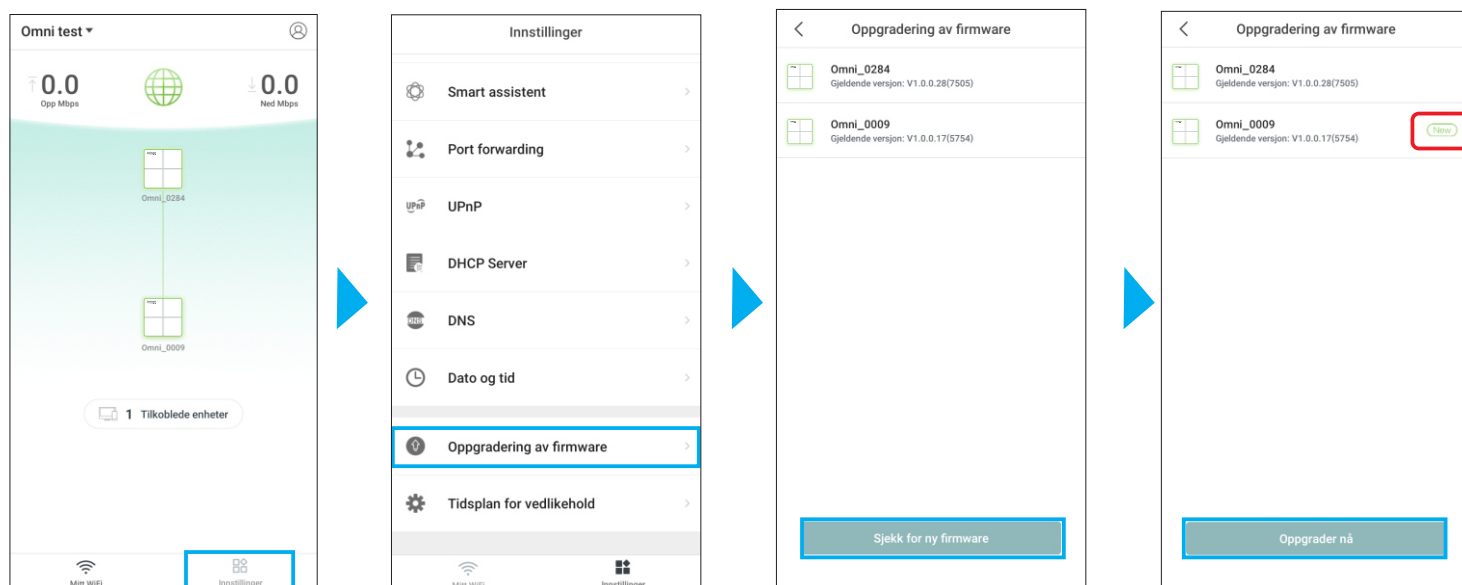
Omni test

0.0
Opp Mbps

0.0
Ned Mbps

Omni_0284

Omni_0009

1 Tilkoblede enheter

Min WiFi
Innstillinger

Innstillinger

Smart assistent

Port forwarding

UPnP

DHCP Server

DNS

Dato og tid

Oppgradering av firmware

Tidsplan for vedlikehold

Min WiFi
Innstillinger

Oppgradering av firmware

Omni_0284
Gjeldende versjon: V1.0.0.28(7505)

Omni_0009
Gjeldende versjon: V1.0.0.17(5754)

Sjekk for ny firmware

Oppgradering av firmware

Omni_0284
Gjeldende versjon: V1.0.0.28(7505)

Omni_0009
Gjeldende versjon: V1.0.0.17(5754)
New

Oppgrader nå